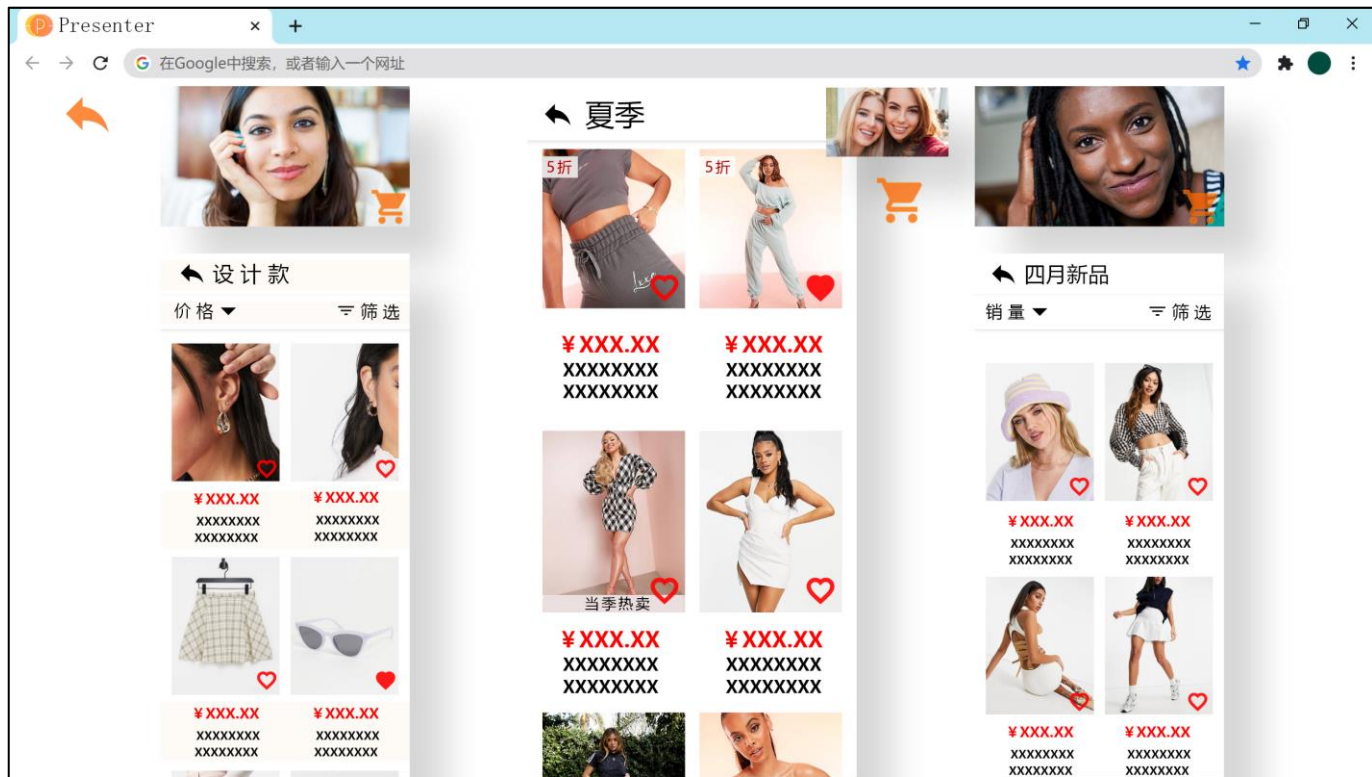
Presenter
在Google中搜索，或者输入一个网址

设计款
价格
筛选
¥XXX.XX
XXXXXXXX
XXXXXXXX
¥XXX.XX
XXXXXXXX
XXXXXXXX
¥XXX.XX
XXXXXXXX
XXXXXXXX
¥XXX.XX
XXXXXXXX
XXXXXXXX

夏季
5折
5折
¥XXX.XX
XXXXXXXX
XXXXXXXX
¥XXX.XX
XXXXXXXX
XXXXXXXX
当季热卖
¥XXX.XX
XXXXXXXX
XXXXXXXX
¥XXX.XX
XXXXXXXX
XXXXXXXX

四月新品
销量
筛选
¥XXX.XX
XXXXXXXX
XXXXXXXX
¥XXX.XX
XXXXXXXX
XXXXXXXX
¥XXX.XX
XXXXXXXX
XXXXXXXX
¥XXX.XX
XXXXXXXX
XXXXXXXX